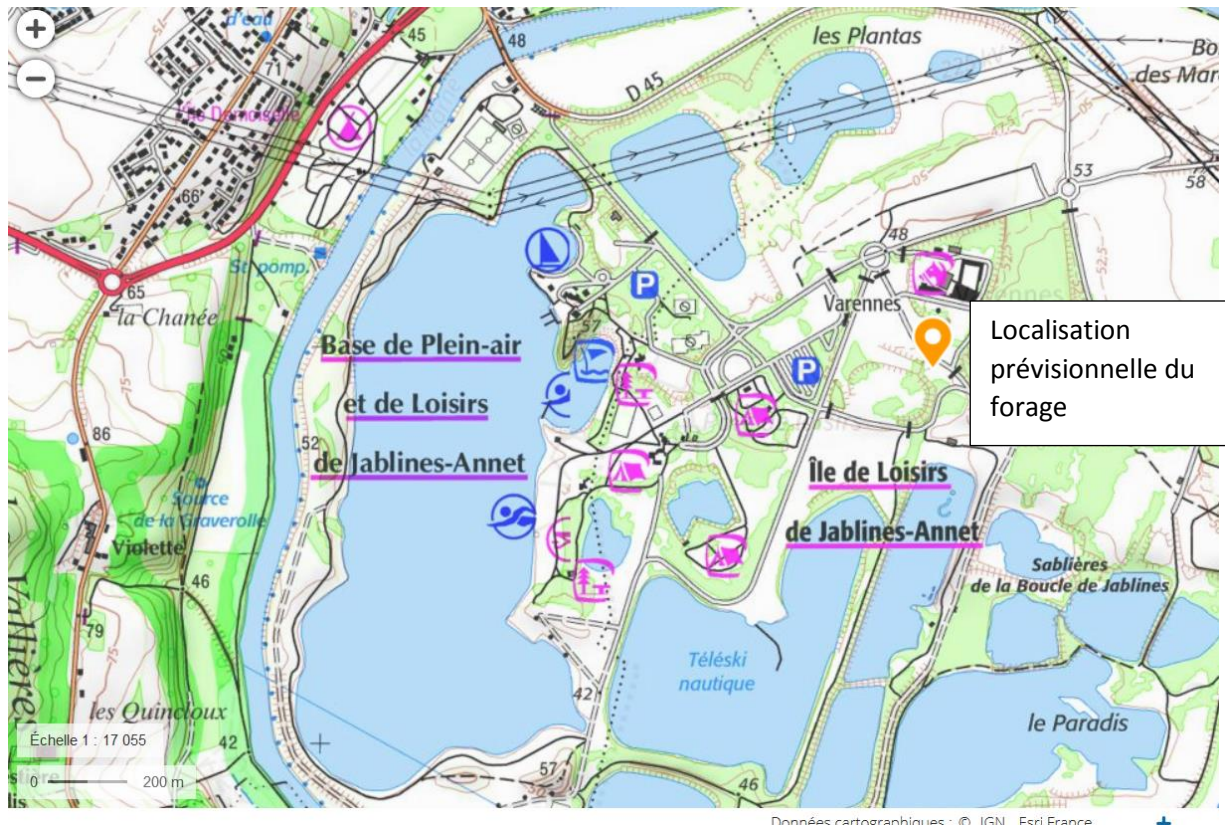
+
−
d'eau
45
48
les Plantas
Bo
des Mar
D 45
71
Ile Demoiselle
66
53
58
48
Varennes
65
la Chanée
St pomp.
P
P
57
Localisation prévisionnelle du forage
Base de Plein-air
et de Loisirs
de Jablines-Annet
86
52
Île de Loisirs
de Jablines-Annet
Source
de la Graverolle
Violette
46
Sablières
de la Boucle de Jablines
79
Téléski
nautique
42
les Quincloux
le Paradis
Échelle 1 : 17 055
0
200 m
42
57
46
Données cartographiques : © IGN Esri France
+